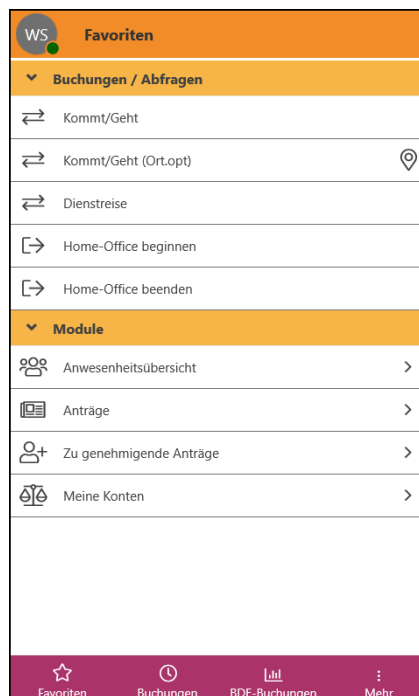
WS Favoriten

Buchungen / Abfragen

Kommt/Geht

Kommt/Geht (Ort.opt)

Dienstreise

Home-Office beginnen

Home-Office beenden

Module

Anwesenheitsübersicht

Anträge

Zu genehmigende Anträge

Meine Konten

Favoriten Buchungen BDE-Buchungen Mehr